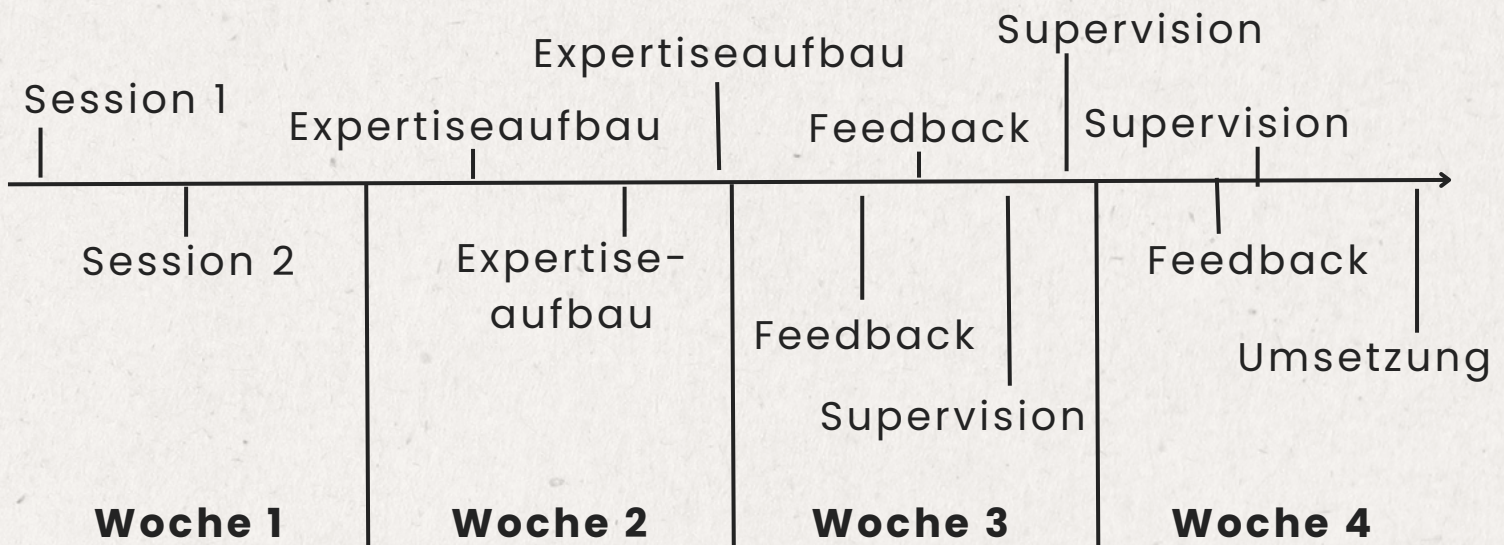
Session 1

Session 2

Expertiseaufbau

Expertiseaufbau

Expertise-aufbau

Feedback

Feedback

Supervision

Supervision

Supervision

Feedback

Umsetzung

**Woche 1**

**Woche 2**

**Woche 3**

**Woche 4**